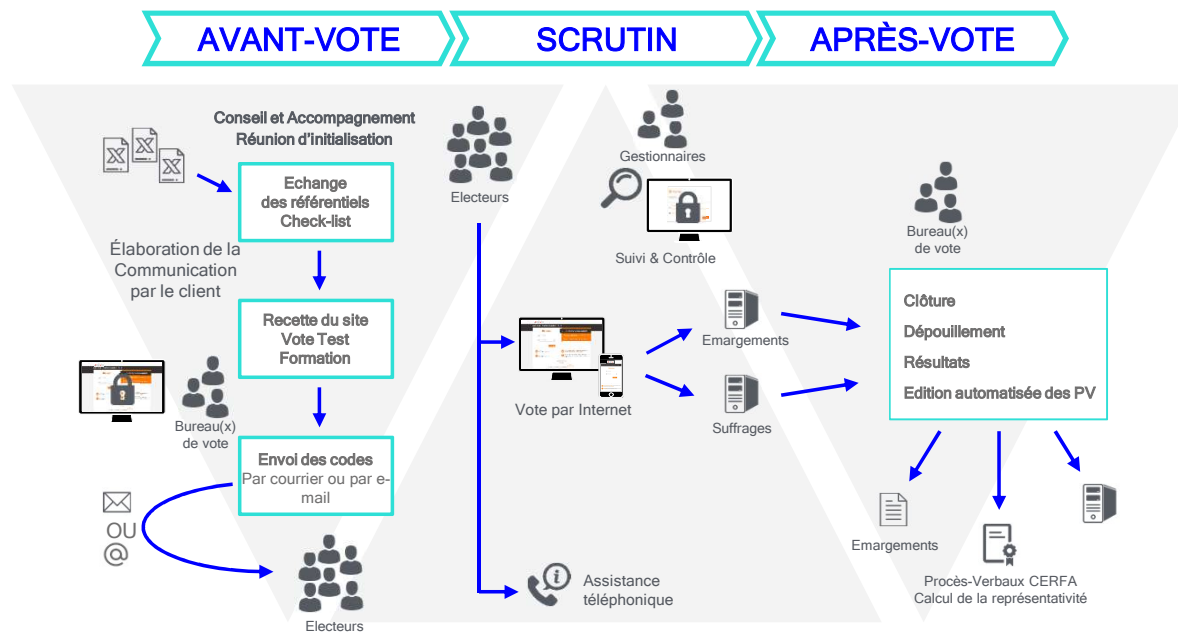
AVANT-VOTE

SCRUTIN

APRÈS-VOTE

Conseil et Accompagnement
Réunion d'initialisation

Echange des référentiels Check-list

Élaboration de la Communication par le client

Recette du site
Vote Test
Formation

Bureau(x) de vote

Envoi des codes
Par courrier ou par e-mail

OU

Electeurs

Electeurs

Vote par Internet

Assistance téléphonique

Gestionnaires

Suivi & Contrôle

Emargements

Suffrages

Bureau(x) de vote

Clôture
Dépouillement
Résultats
Edition automatisée des PV

Emargements

Procès-Verbaux CERFA
Calcul de la représentativité